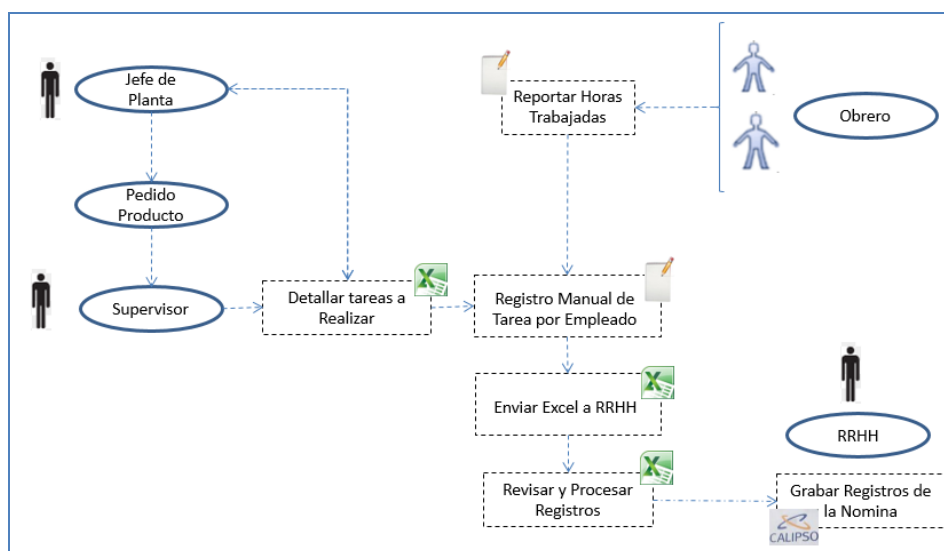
Jefe de Planta

Pedido Producto

Supervisor

Detallar tareas a Realizar

Reportar Horas Trabajadas

Obrero

Registro Manual de Tarea por Empleado

Enviar Excel a RRHH

RRHH

Revisar y Procesar Registros

Grabar Registros de la Nomina

CALIPSO